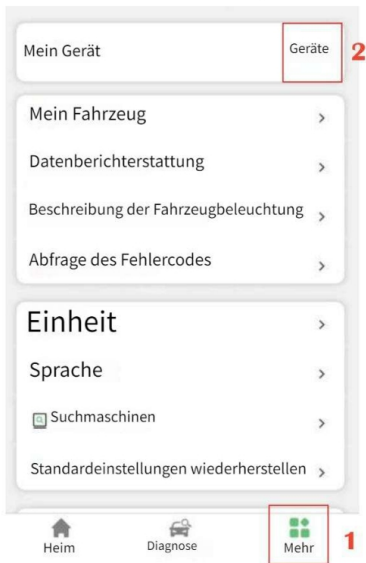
Mein Gerät

Geräte

2

Mein Fahrzeug >

Datenberichterstattung >

Beschreibung der Fahrzeugbeleuchtung >

Abfrage des Fehlercodes >

Einheit >

Sprache >

Suchmaschinen >

Standardeinstellungen wiederherstellen >

Heim

Diagnose

Mehr

1